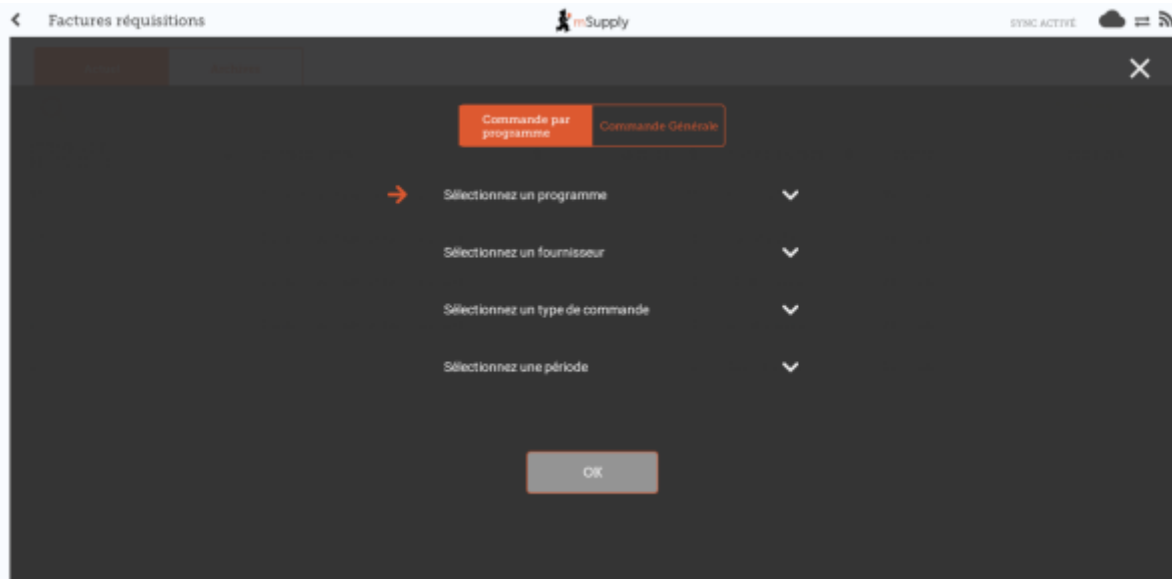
Factures réquisitions

mSupply

SYNC ACTIVE

Commande par programme

Commande Générale

Sélectionnez un programme

Sélectionnez un fournisseur

Sélectionnez un type de commande

Sélectionnez une période

OK